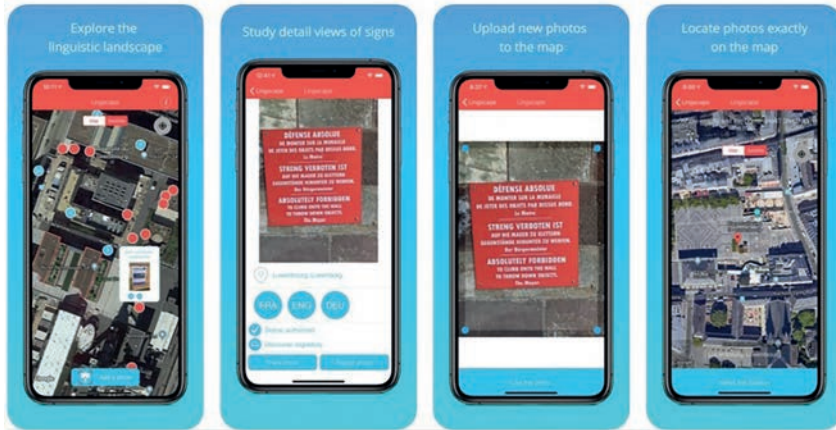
Explore the linguistic landscape

Study detail views of signs

DÉFENSE ABSOLUE
DE MONTER SUR LA MURAILLE DE JETER DES OBJETS PAR DESSUS BORD.
Le Maire

STRENG VERBOTEN IST
AUF DIE MAUER ZU KLETTERN GEGENSTÄNDE HINUNTER ZU WERFEN.
Der Bürgermeister

ABSOLUTELY FORBIDDEN
TO CLIMB ONTO THE WALL TO THROW DOWN OBJECTS.
The Mayor

FRA
ENG
DEU

Upload new photos to the map

DÉFENSE ABSOLUE
DE MONTER SUR LA MURAILLE DE JETER DES OBJETS PAR DESSUS BORD.
Le Maire

STRENG VERBOTEN IST
AUF DIE MAUER ZU KLETTERN GEGENSTÄNDE HINUNTER ZU WERFEN.
Der Bürgermeister

ABSOLUTELY FORBIDDEN
TO CLIMB ONTO THE WALL TO THROW DOWN OBJECTS.
The Mayor

Locate photos exactly on the map